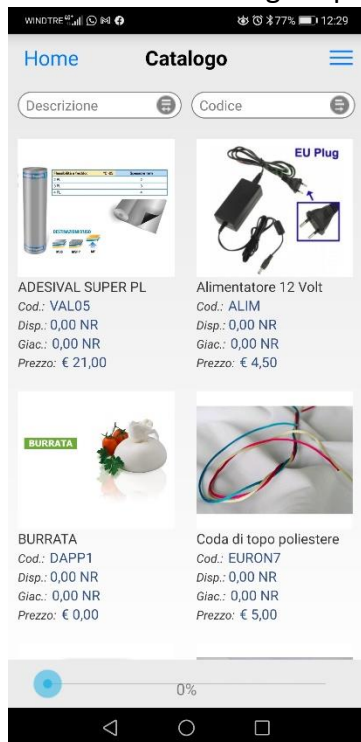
WINDTRE 77% 12:29

Home Catalogo

Descrizione
Codice

EU Plug

BURRATA

ADESIVAL SUPER PL
Cod.: VAL05
Disp.: 0,00 NR
Giac.: 0,00 NR
Prezzo: € 21,00

Alimentatore 12 Volt
Cod.: ALIM
Disp.: 0,00 NR
Giac.: 0,00 NR
Prezzo: € 4,50

BURRATA
Cod.: DAPP1
Disp.: 0,00 NR
Giac.: 0,00 NR
Prezzo: € 0,00

Coda di topo poliestere
Cod.: EURON7
Disp.: 0,00 NR
Giac.: 0,00 NR
Prezzo: € 5,00

0%